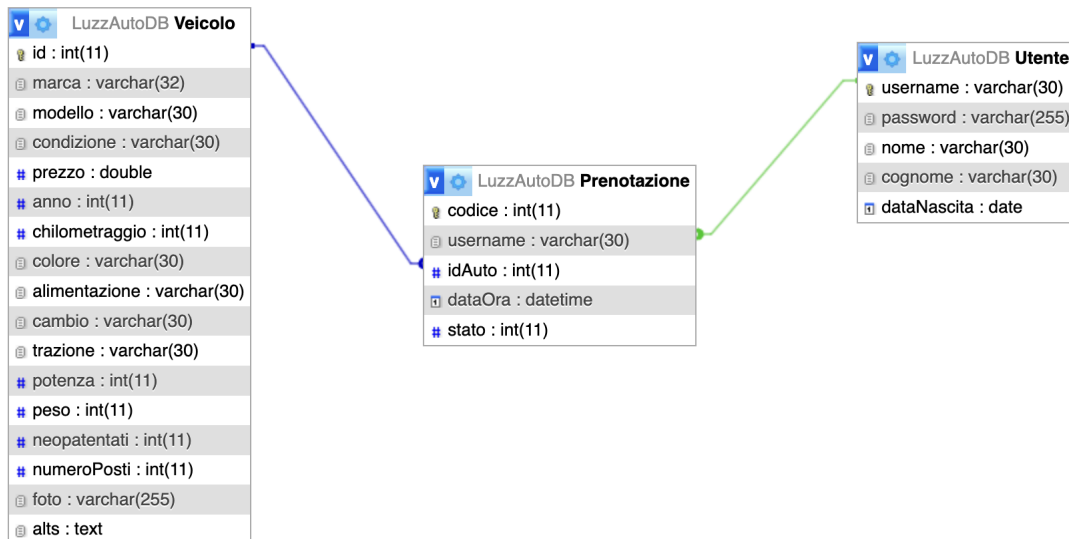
v LuzzAutoDB Veicolo
id : int(11)
marca : varchar(32)
modello : varchar(30)
condizione : varchar(30)
prezzo : double
anno : int(11)
chilometraggio : int(11)
colore : varchar(30)
alimentazione : varchar(30)
cambio : varchar(30)
trazione : varchar(30)
potenza : int(11)
peso : int(11)
neopatentati : int(11)
numeroPosti : int(11)
foto : varchar(255)
alts : text

v LuzzAutoDB Prenotazione
codice : int(11)
username : varchar(30)
idAuto : int(11)
dataOra : datetime
stato : int(11)

v LuzzAutoDB Utente
username : varchar(30)
password : varchar(255)
nome : varchar(30)
cognome : varchar(30)
dataNascita : date